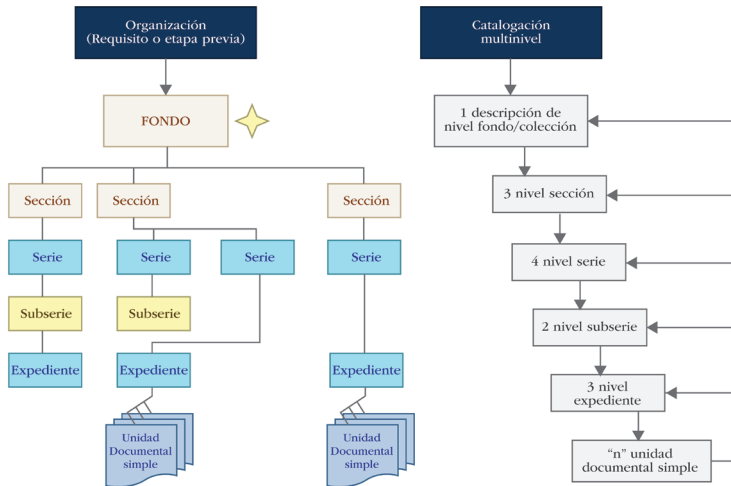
Organización
(Requisito o etapa previa)

FONDO

Sección

Sección

Sección

Serie

Serie

Serie

Serie

Subserie

Subserie

Expediente

Expediente

Expediente

Unidad Documental simple

Unidad Documental simple

Catalogación multinivel

1 descripción de nivel fondo/colección

3 nivel sección

4 nivel serie

2 nivel subserie

3 nivel expediente

"n" unidad documental simple